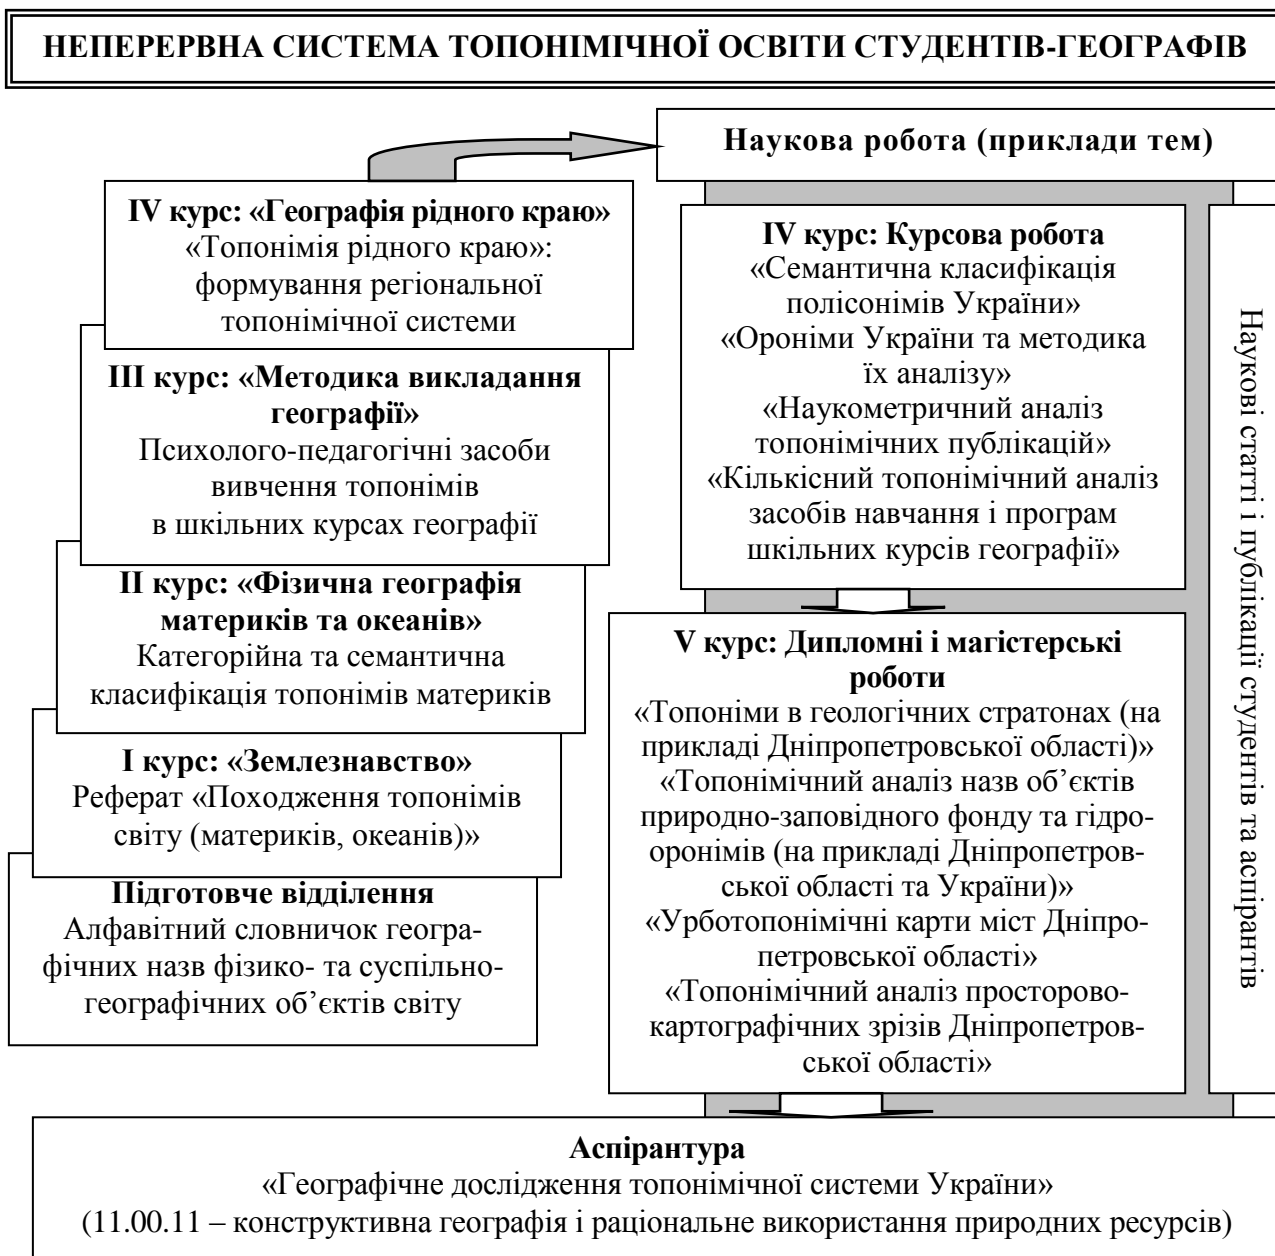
НЕПЕРЕРВНА СИСТЕМА ТОПОНІМІЧНОЇ ОСВІТИ СТУДЕНТІВ-ГЕОГРАФІВ

Наукова робота (приклади тем)

IV курс: «Географія рідного краю»
«Топонімія рідного краю»: формування регіональної топонімічної системи

III курс: «Методика викладання географії»
Психолого-педагогічні засоби вивчення топонімів в шкільних курсах географії

II курс: «Фізична географія материків та океанів»
Категорійна та семантична класифікація топонімів материків

I курс: «Землезнавство»
Реферат «Походження топонімів світу (материків, океанів)»

Підготовче відділення
Алфавітний словничок географічних назв фізико- та суспільно-географічних об'єктів світу

IV курс: Курсова робота
«Семантична класифікація полісонімів України»
«Ороніми України та методика їх аналізу»
«Наукометричний аналіз топонімічних публікацій»
«Кількісний топонімічний аналіз засобів навчання і програм шкільних курсів географії»

V курс: Дипломні і магістерські роботи
«Топоніми в геологічних стратонах (на прикладі Дніпропетровської області)»
«Топонімічний аналіз назв об'єктів природно-заповідного фонду та гідро-оронімів (на прикладі Дніпропетровської області та України)»
«Урботопонімічні карти міст Дніпропетровської області»
«Топонімічний аналіз просторово-картографічних зрізів Дніпропетровської області»

Наукові статті і публікації студентів та аспірантів

Аспірантура
«Географічне дослідження топонімічної системи України»
(11.00.11 – конструктивна географія і раціональне використання природних ресурсів)